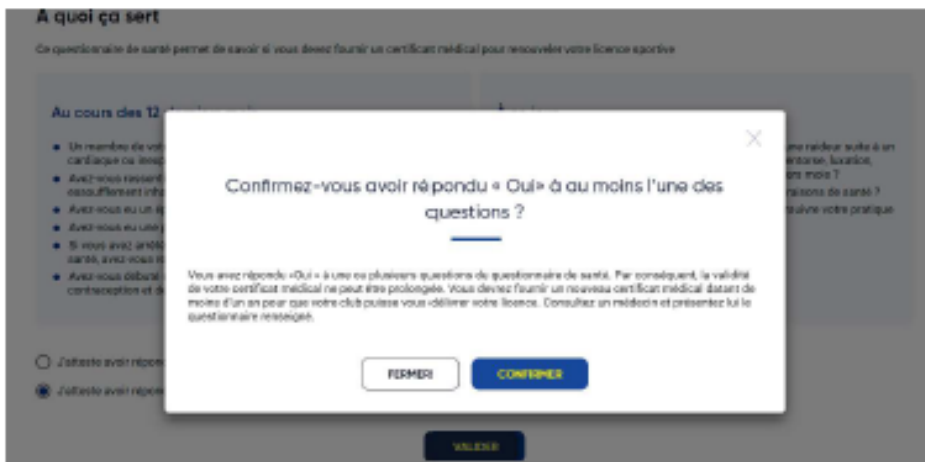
A quoi ça sert

Ce questionnaire de santé permet de savoir si vous devez fournir un certificat médical pour renouveler votre licence sportive

Au cours des 12 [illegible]

Un membre de vo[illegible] cardiaque ou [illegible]

Avez-vous ressent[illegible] essoufflement inh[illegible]

Avez-vous eu un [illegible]

Avez-vous eu une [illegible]

Si vous avez arrêt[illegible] santé, avez-vous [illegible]

Avez-vous débuté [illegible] contraception et d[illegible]

À ce jour

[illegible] une raideur suite à un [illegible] entorse, luxation, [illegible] rs mois ?

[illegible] raisons de santé ?

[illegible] suivre votre pratique

J'atteste avoir répo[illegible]

J'atteste avoir répo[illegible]

Confirmez-vous avoir répondu « Oui » à au moins l'une des questions ?

Vous avez répondu «Oui » à une ou plusieurs questions du questionnaire de santé. Par conséquent, la validité de votre certificat médical ne peut être prolongée. Vous devrez fournir un nouveau certificat médical datant de moins d'un an pour que votre club puisse vous délivrer votre licence. Consultez un médecin et présentez lui le questionnaire renseigné.

FERMER

CONFIRMER

VALIDER